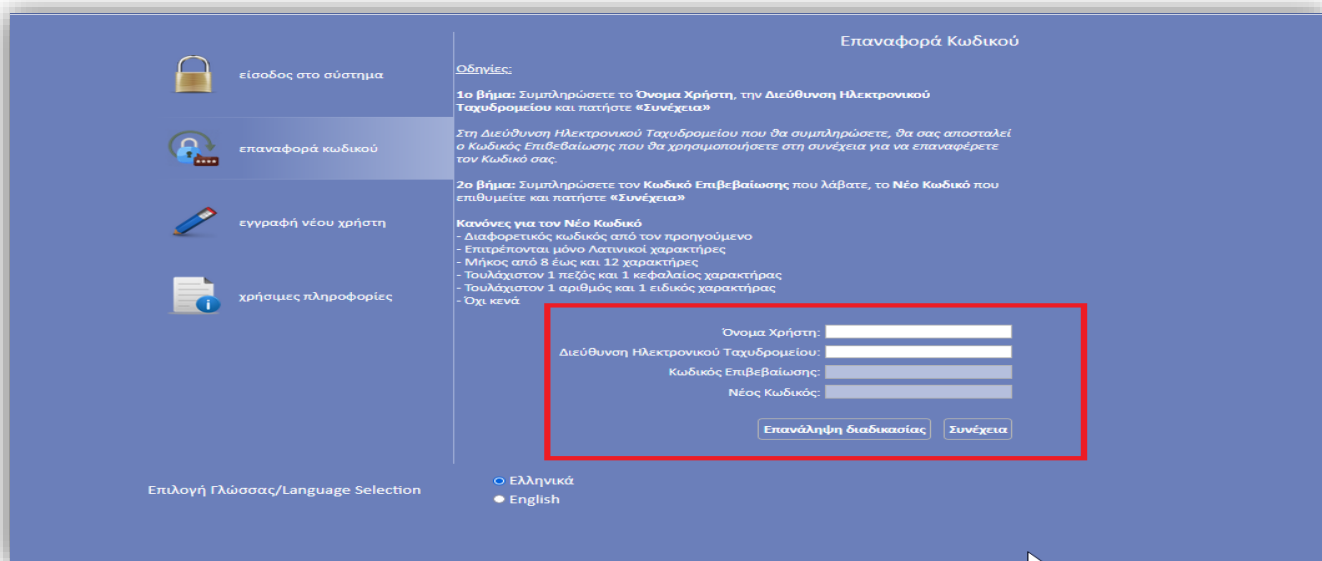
είσοδος στο σύστημα

επαναφορά κωδικού

εγγραφή νέου χρήστη

χρήσιμες πληροφορίες

Επαναφορά Κωδικού

Οδηγίες:

1ο βήμα: Συμπληρώσετε το Όνομα Χρήστη, την Διεύθυνση Ηλεκτρονικού Ταχυδρομείου και πατήστε «Συνέχεια»

Στη Διεύθυνση Ηλεκτρονικού Ταχυδρομείου που θα συμπληρώσετε, θα σας αποσταλεί ο Κωδικός Επιβεβαίωσης που θα χρησιμοποιήσετε στη συνέχεια για να επαναφέρετε τον Κωδικό σας.

2ο βήμα: Συμπληρώσετε τον Κωδικό Επιβεβαίωσης που λάβατε, το Νέο Κωδικό που επιθυμείτε και πατήστε «Συνέχεια»

Κανόνες για τον Νέο Κωδικό
- Διαφορετικός κωδικός από τον προηγούμενο
- Επιτρέπονται μόνο Λατινικοί χαρακτήρες
- Μήκος από 8 έως και 12 χαρακτήρες
- Τουλάχιστον 1 πεζός και 1 κεφαλαίος χαρακτήρας
- Τουλάχιστον 1 αριθμός και 1 ειδικός χαρακτήρας
- Όχι κενά

Όνομα Χρήστη:
Διεύθυνση Ηλεκτρονικού Ταχυδρομείου:
Κωδικός Επιβεβαίωσης:
Νέος Κωδικός:

Επανάληψη διαδικασίας
Συνέχεια

Επιλογή Γλώσσας/Language Selection
Ελληνικά
English